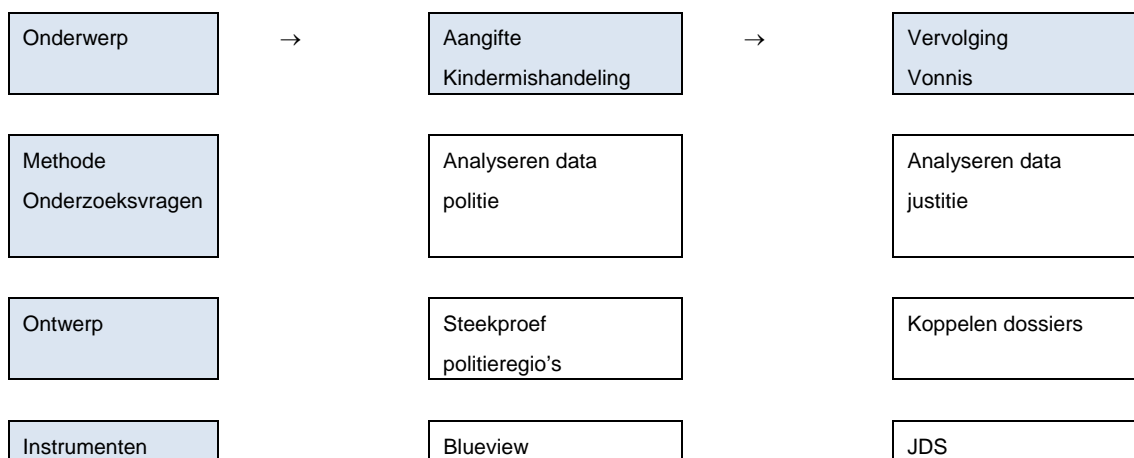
Onderwerp → Aangifte Kindermishandeling → Vervolging Vonnis

Methode Onderzoeksvragen

Analyseren data politie

Analyseren data justitie

Ontwerp

Steekproef politieregio’s

Koppelen dossiers

Instrumenten

Blueview

JDS